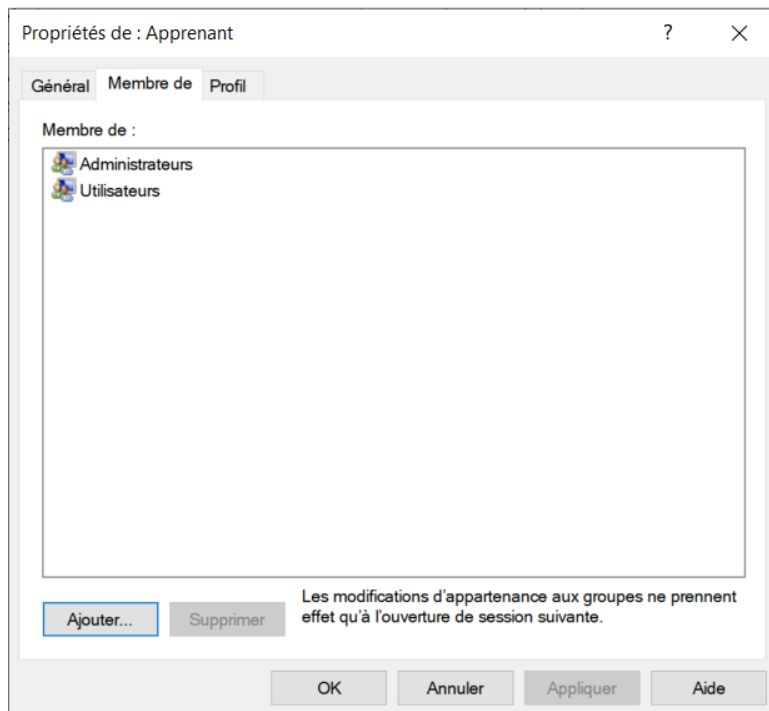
Propriétés de : Apprenant ? ×

Général Membre de Profil

Membre de :

Administrateurs
Utilisateurs

Ajouter... Supprimer

Les modifications d'appartenance aux groupes ne prennent effet qu'à l'ouverture de session suivante.

OK Annuler Appliquer Aide